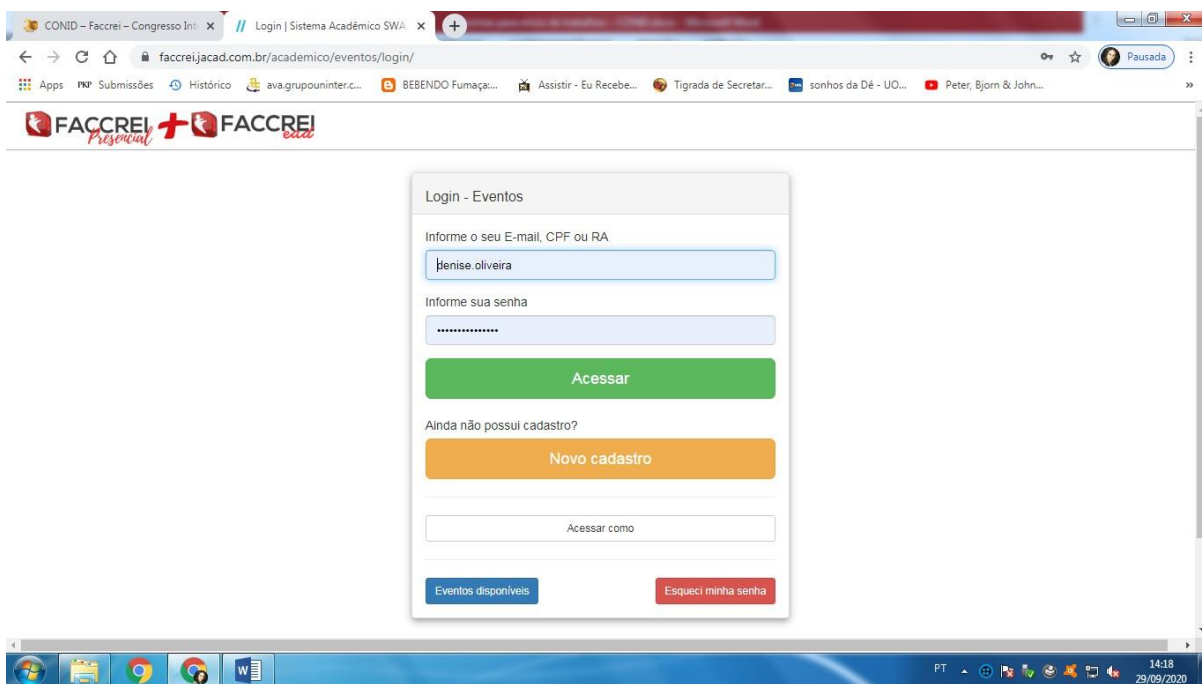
CONID – Faccrei – Congresso Int ×
Login | Sistema Acadêmico SWA ×
faccrei.jacad.com.br/academico/eventos/login/
Pausada
Apps PKP Submissões Histórico ava.grupouninter.c... BEBENDO Fumaça:... Assistir - Eu Recebe... Tigrada de Secretar... sonhos da Dê - UO... Peter, Bjorn & John...

FACCREI Presencial + FACCREI ead

Login - Eventos

Informe o seu E-mail, CPF ou RA
denise.oliveira

Informe sua senha
•••••••••••••••

Acessar

Ainda não possui cadastro?

Novo cadastro

Acessar como

Eventos disponíveis

Esqueci minha senha

PT 14:18 29/09/2020